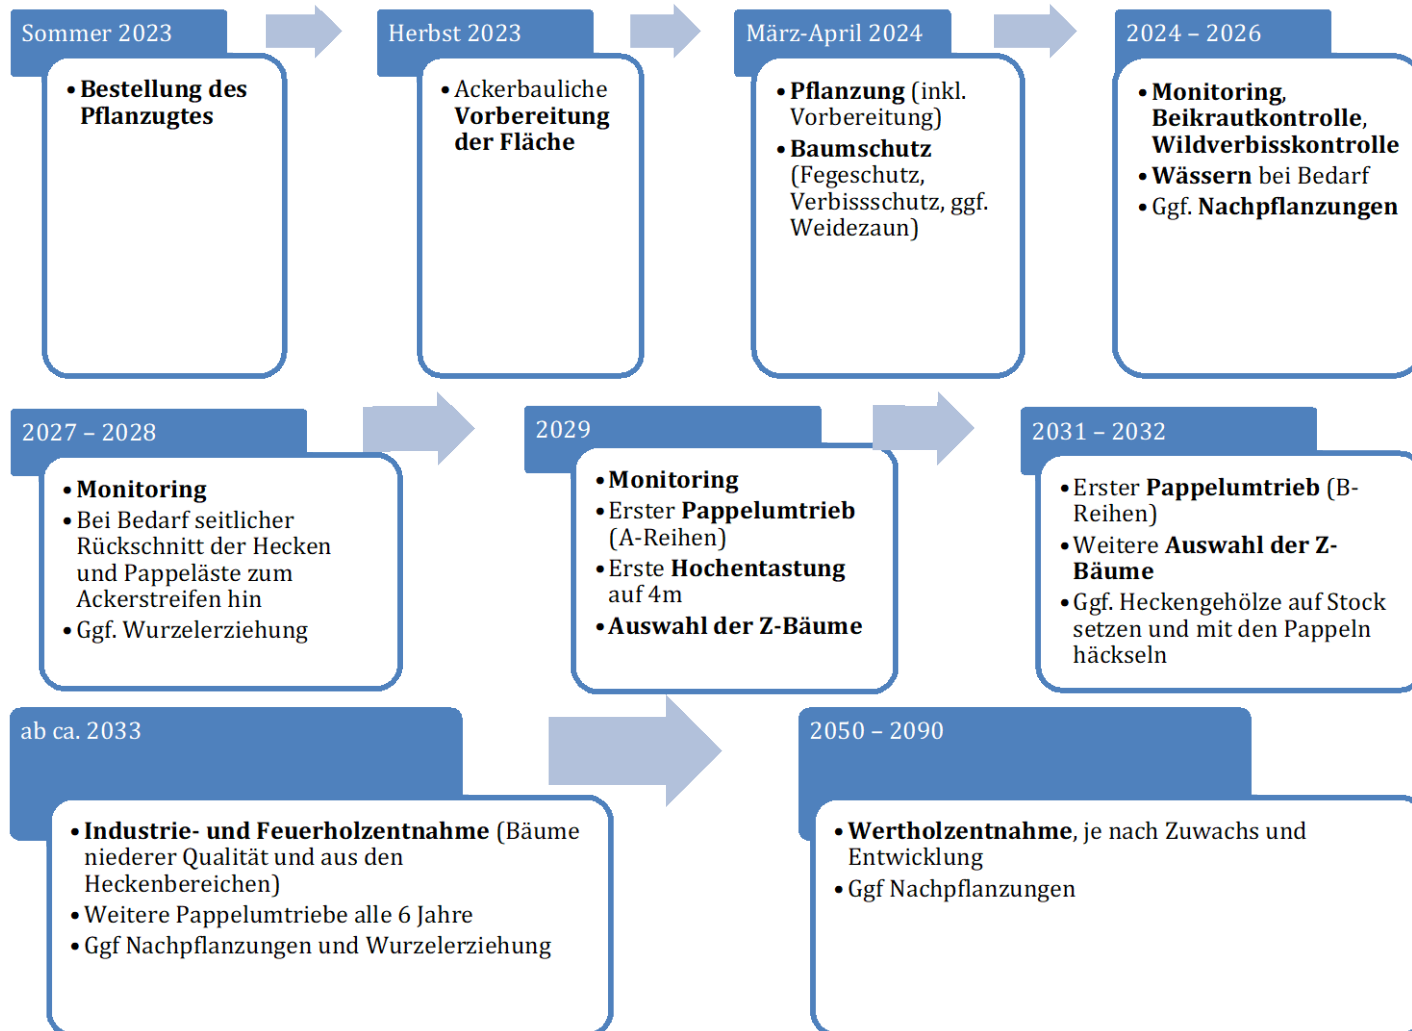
Sommer 2023

• Bestellung des Pflanzugtes

Herbst 2023

• Ackerbauliche Vorbereitung der Fläche

März-April 2024

• Pflanzung (inkl. Vorbereitung)
• Baumschutz (Fegeschutz, Verbissschutz, ggf. Weidezaun)

2024 – 2026

• Monitoring, Beikrautkontrolle, Wildverbisskontrolle
• Wässern bei Bedarf
• Ggf. Nachpflanzungen

2027 – 2028

• Monitoring
• Bei Bedarf seitlicher Rückschnitt der Hecken und Pappeläste zum Ackerstreifen hin
• Ggf. Wurzelerziehung

2029

• Monitoring
• Erster Pappelumtrieb (A-Reihen)
• Erste Hochentastung auf 4m
• Auswahl der Z-Bäume

2031 – 2032

• Erster Pappelumtrieb (B-Reihen)
• Weitere Auswahl der Z-Bäume
• Ggf. Heckengehölze auf Stock setzen und mit den Pappeln häckseln

ab ca. 2033

• Industrie- und Feuerholzentnahme (Bäume niederer Qualität und aus den Heckenbereichen)
• Weitere Pappelumtriebe alle 6 Jahre
• Ggf Nachpflanzungen und Wurzelerziehung

2050 – 2090

• Wertholzentnahme, je nach Zuwachs und Entwicklung
• Ggf Nachpflanzungen